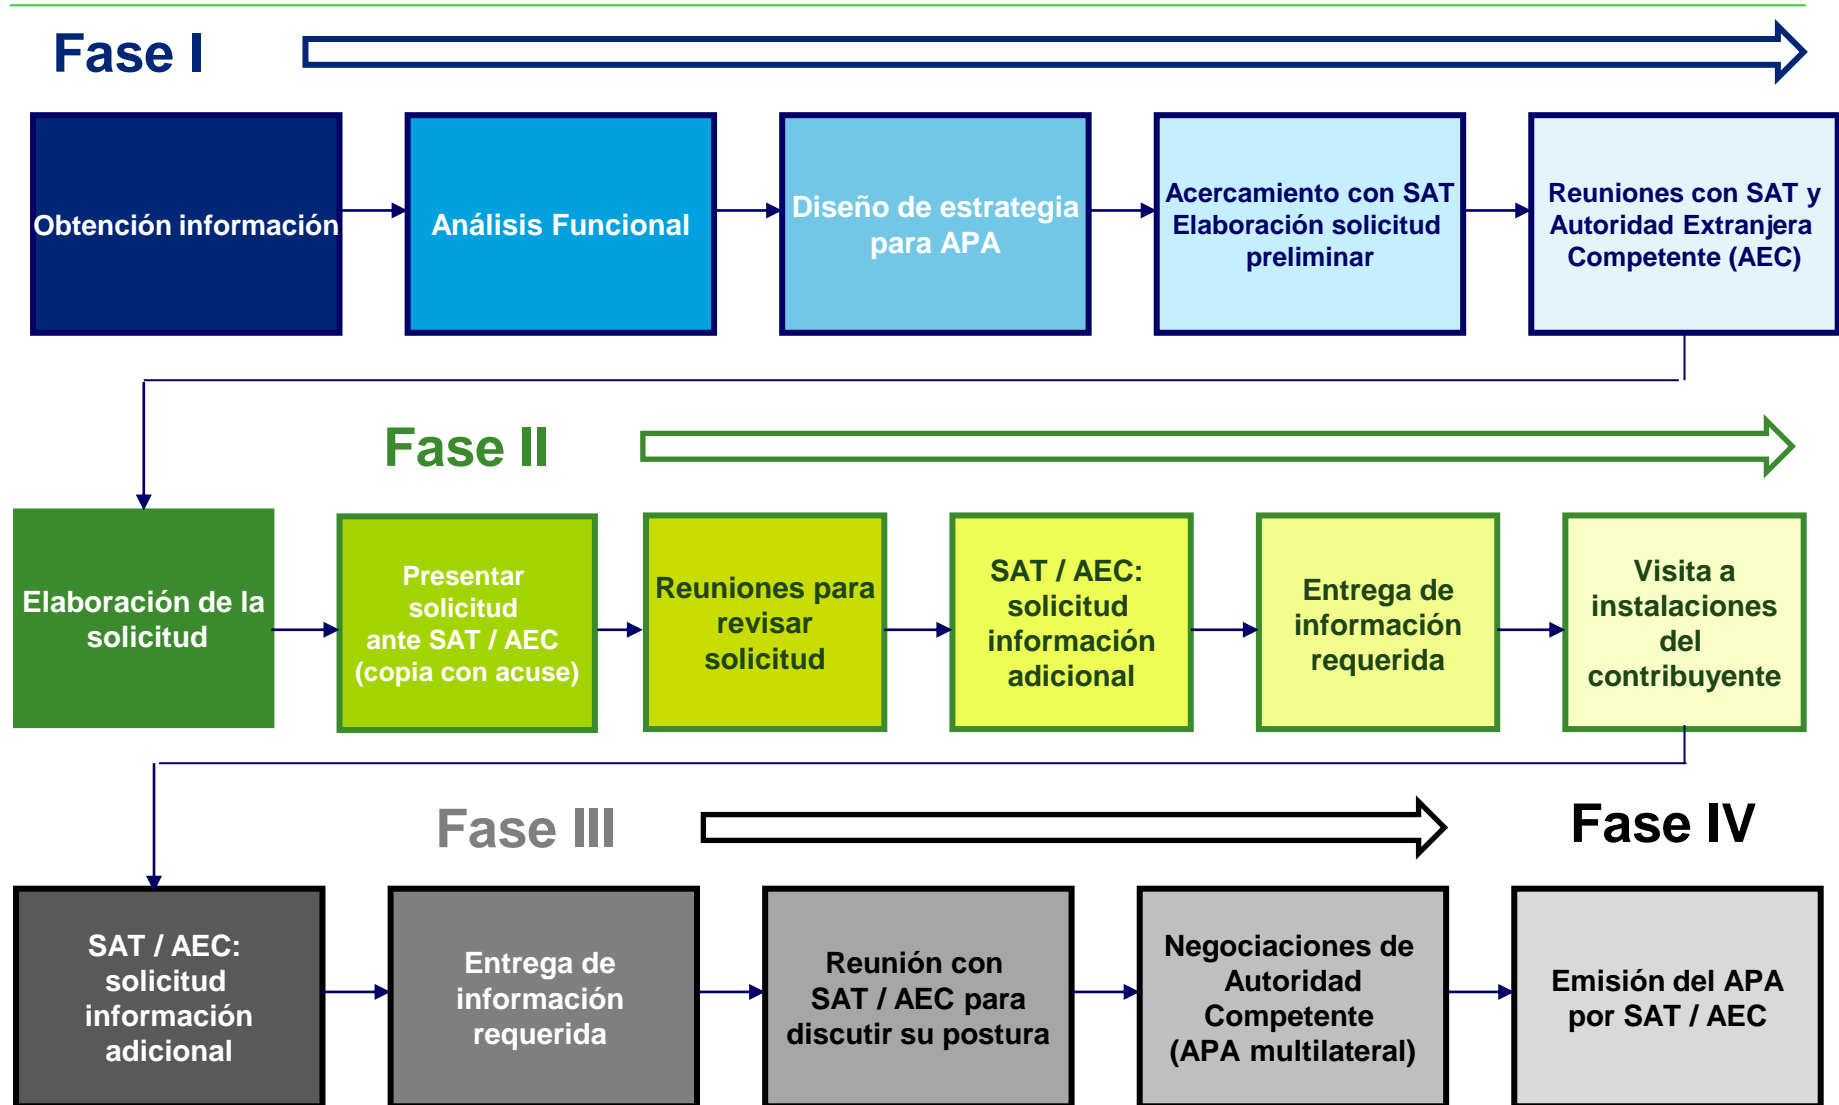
Fase I

Obtención información

Análisis Funcional

Diseño de estrategia para APA

Acercamiento con SAT Elaboración solicitud preliminar

Reuniones con SAT y Autoridad Extranjera Competente (AEC)

Fase II

Elaboración de la solicitud

Presentar solicitud ante SAT / AEC (copia con acuse)

Reuniones para revisar solicitud

SAT / AEC: solicitud información adicional

Entrega de información requerida

Visita a instalaciones del contribuyente

Fase III

Fase IV

SAT / AEC: solicitud información adicional

Entrega de información requerida

Reunión con SAT / AEC para discutir su postura

Negociaciones de Autoridad Competente (APA multilateral)

Emisión del APA por SAT / AEC